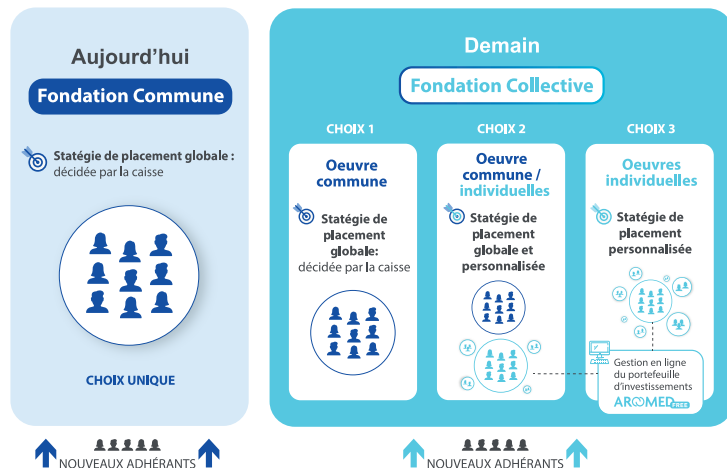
Aujourd'hui

Fondation Commune

Statégie de placement globale : décidée par la caisse

CHOIX UNIQUE

NOUVEAUX ADHÉRANTS

Demain

Fondation Collective

CHOIX 1

Oeuvre commune

Statégie de placement globale: décidée par la caisse

CHOIX 2

Oeuvre commune / individuelles

Statégie de placement globale et personnalisée

CHOIX 3

Oeuvres individuelles

Statégie de placement personnalisée

Gestion en ligne du portefeuille d'investissements

AROMED FREE

NOUVEAUX ADHÉRANTS